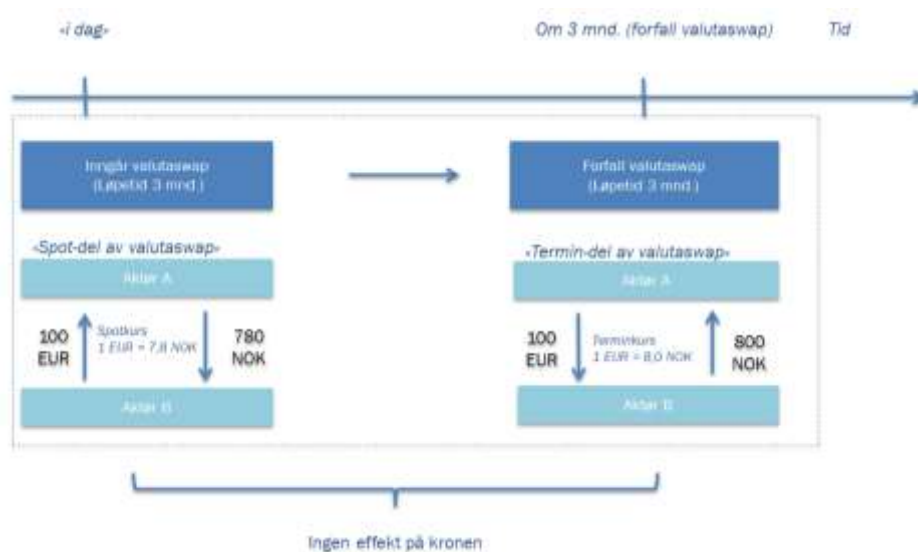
«I dag»

Om 3 mnd. (forfall valutaswap)

Tid

Inngår valutaswap (Løpetid 3 mnd.)

Forfall valutaswap (Løpetid 3 mnd.)

«Spot-del av valutaswap»

Aktør A

100 EUR

Spotkurs 1 EUR = 7,8 NOK

780 NOK

Aktør B

«Termin-del av valutaswap»

Aktør A

100 EUR

Terminkurs 1 EUR = 8,0 NOK

800 NOK

Aktør B

Ingen effekt på kronen